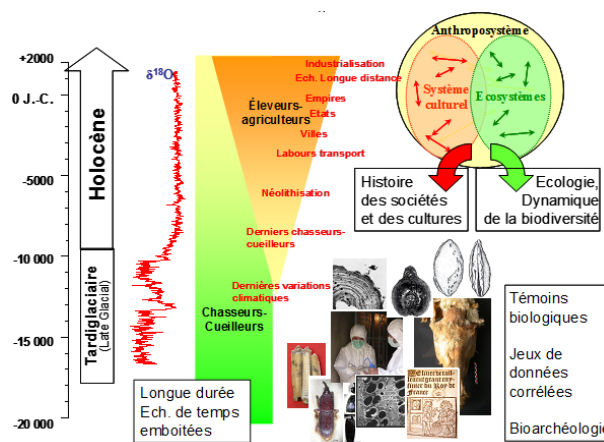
+2000
0 J.-C.
-5000
-10 000
-15 000
-20 000

Holocène

Tardiglaciaire
(Late Glacial)

$\delta^{18}O$

Industrialisation
Ech. Longue distance
Empires
Etats
Villes
Labours transport
Néolithisation
Derniers chasseurs-cueilleurs
Dernières variations climatiques

Éleveurs-agriculteurs

Chasseurs-Cueilleurs

Anthroposystème
Système culturel
Ecosystèmes

Histoire des sociétés et des cultures

Ecologie, Dynamique de la biodiversité

Témoins biologiques

Jeux de données corrélées

Bioarchéologie

Longue durée
Ech. de temps emboitées